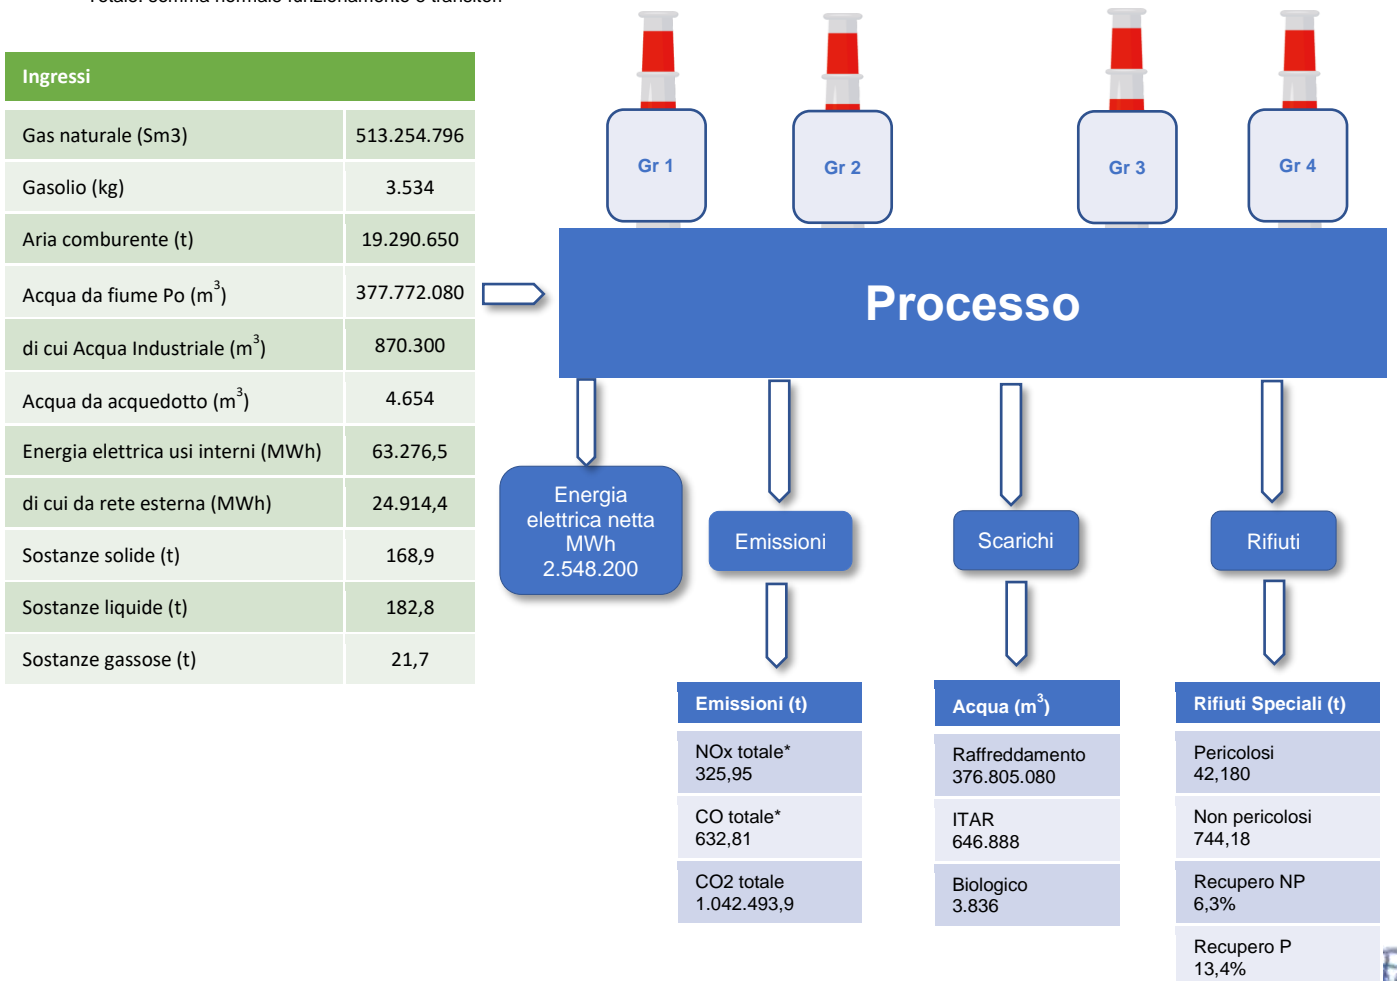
| Ingressi | |
|---|---|
| Gas naturale (Sm3) | 513.254.796 |
| Gasolio (kg) | 3.534 |
| Aria comburente (t) | 19.290.650 |
| Acqua da fiume Po ($m^3$) | 377.772.080 |
| di cui Acqua Industriale ($m^3$) | 870.300 |
| Acqua da acquedotto ($m^3$) | 4.654 |
| Energia elettrica usi interni (MWh) | 63.276,5 |
| di cui da rete esterna (MWh) | 24.914,4 |
| Sostanze solide (t) | 168,9 |
| Sostanze liquide (t) | 182,8 |
| Sostanze gassose (t) | 21,7 |

Gr 1

Gr 2

Gr 3

Gr 4

Processo

Energia elettrica netta MWh 2.548.200

Emissioni

Scarichi

Rifiuti

| Emissioni (t) |
|---|
| NOx totale* 325,95 |
| CO totale* 632,81 |
| CO2 totale 1.042.493,9 |

| Acqua ($m^3$) |
|---|
| Raffreddamento 376.805.080 |
| ITAR 646.888 |
| Biologico 3.836 |

| Rifiuti Speciali (t) |
|---|
| Pericolosi 42,180 |
| Non pericolosi 744,18 |
| Recupero NP 6,3% |
| Recupero P 13,4% |